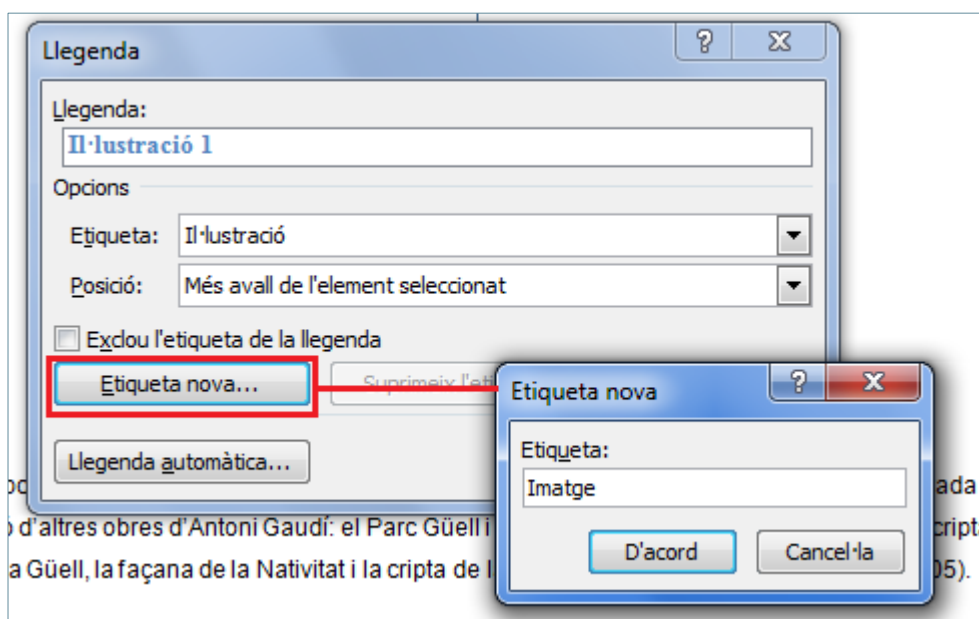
Llegenda

?

X

Llegenda:

Il·lustració 1

Opcions

Etiqueta: Il·lustració

Posició: Més avall de l'element seleccionat

Exclou l'etiqueta de la llegenda

Etiqueta nova...

Suprimeix l'eti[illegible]

Llegenda automàtica...

Etiqueta nova

?

X

Etiqueta:

Imatge

D'acord

Cancel·la

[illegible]ada

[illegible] d'altres obres d'Antoni Gaudí: el Parc Güell i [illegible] cripta

a Güell, la façana de la Nativitat i la cripta de l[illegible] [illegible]05).